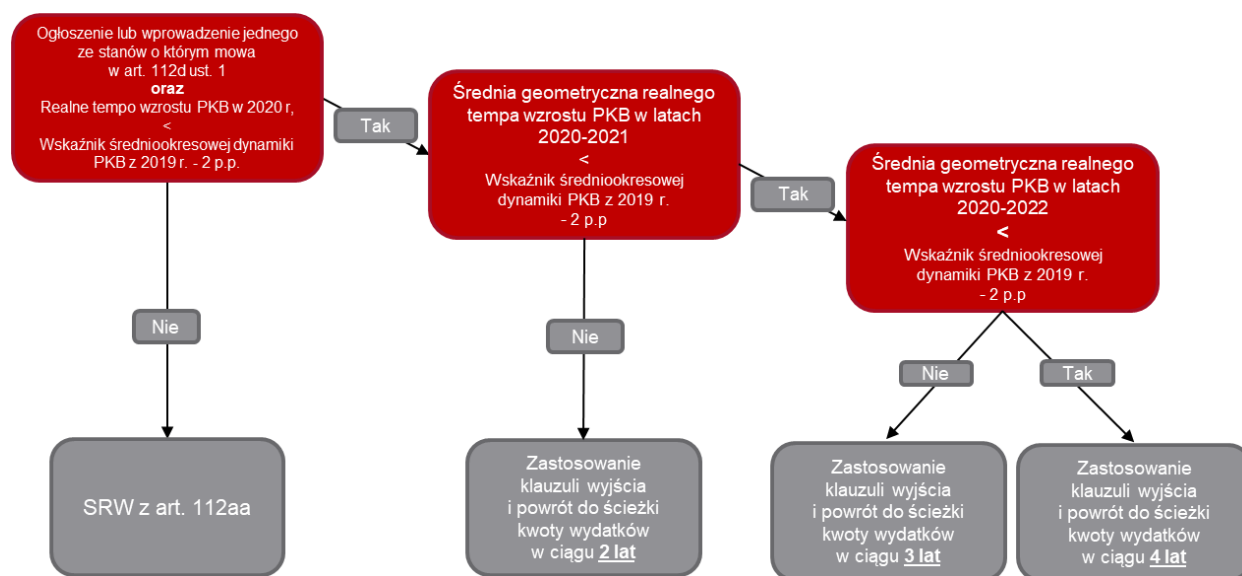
Ogłoszenie lub wprowadzenie jednego ze stanów o którym mowa w art. 112d ust. 1
oraz
Realne tempo wzrostu PKB w 2020 r,
<
Wskaźnik średniookresowej dynamiki PKB z 2019 r. - 2 p.p.

Tak

Średnia geometryczna realnego tempa wzrostu PKB w latach 2020-2021
<
Wskaźnik średniookresowej dynamiki PKB z 2019 r.
- 2 p.p

Tak

Średnia geometryczna realnego tempa wzrostu PKB w latach 2020-2022
<
Wskaźnik średniookresowej dynamiki PKB z 2019 r.
- 2 p.p

Nie

Nie

Nie

Tak

SRW z art. 112aa

Zastosowanie klauzuli wyjścia i powrót do ścieżki kwoty wydatków w ciągu 2 lat

Zastosowanie klauzuli wyjścia i powrót do ścieżki kwoty wydatków w ciągu 3 lat

Zastosowanie klauzuli wyjścia i powrót do ścieżki kwoty wydatków w ciągu 4 lat